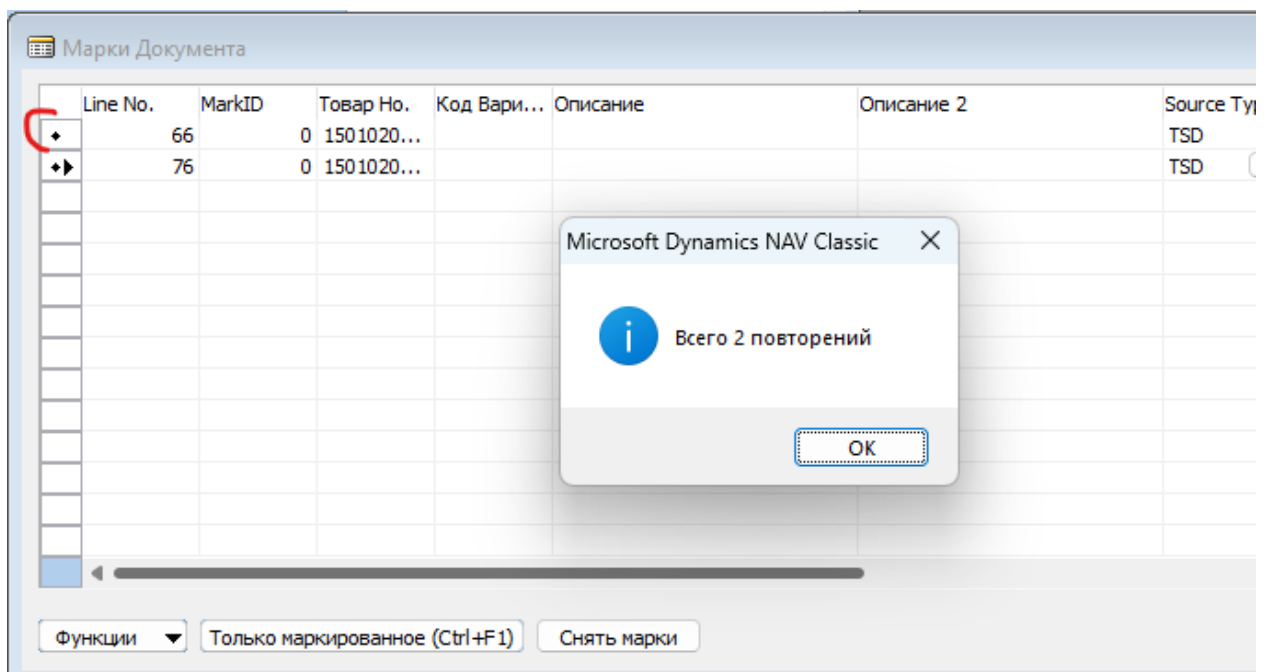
Марки Документа

| | Line No. | MarkID | Товар Но. | Код Вари... | Описание | Описание 2 | Source Typ |
|---|---|---|---|---|---|---|---|
| • | 66 | 0 | 1501020... | | | | TSD |
| •▶ | 76 | 0 | 1501020... | | | | TSD |

Microsoft Dynamics NAV Classic

Всего 2 повторений

OK

Функции Только маркированное (Ctrl+F1) Снять марки